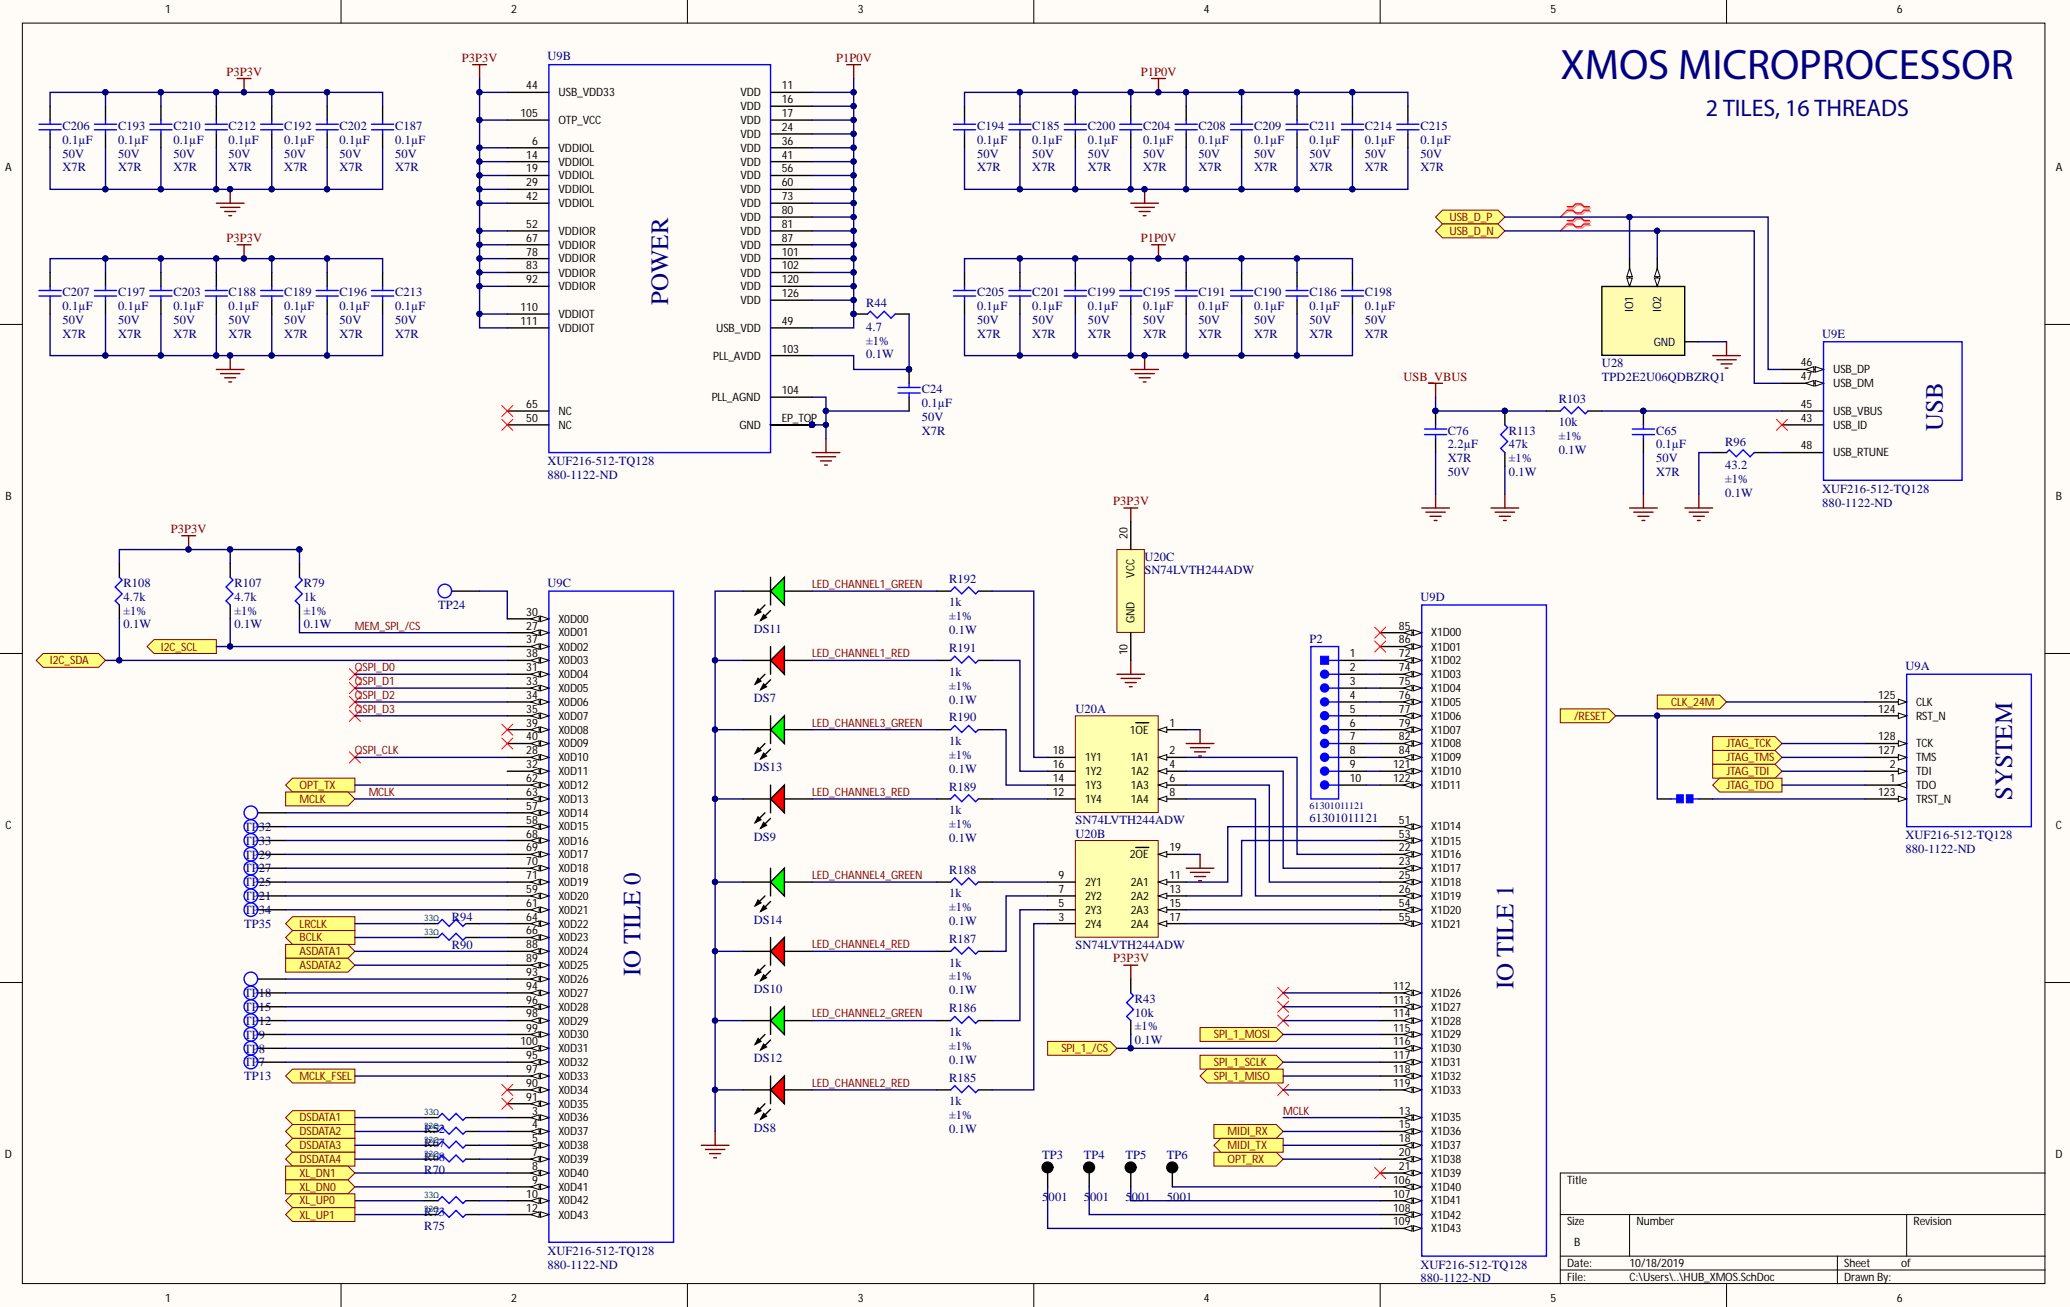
1 2 3 4 5 6

XMOS MICROPROCESSOR
2 TILES, 16 THREADS

A

P3P3V
C206 0.1µF 50V X7R
C193 0.1µF 50V X7R
C210 0.1µF 50V X7R
C212 0.1µF 50V X7R
C192 0.1µF 50V X7R
C202 0.1µF 50V X7R
C187 0.1µF 50V X7R

P3P3V
C207 0.1µF 50V X7R
C197 0.1µF 50V X7R
C203 0.1µF 50V X7R
C188 0.1µF 50V X7R
C189 0.1µF 50V X7R
C196 0.1µF 50V X7R
C213 0.1µF 50V X7R

P3P3V
U9B
44 USB_VDD33
105 OTP_VCC
6 VDDIOL
14 VDDIOL
19 VDDIOL
29 VDDIOL
42 VDDIOL
52 VDDIOR
67 VDDIOR
78 VDDIOR
83 VDDIOR
92 VDDIOR
110 VDDIOT
111 VDDIOT
65 NC
50 NC
POWER
VDD 11
VDD 16
VDD 17
VDD 24
VDD 36
VDD 41
VDD 56
VDD 60
VDD 73
VDD 80
VDD 81
VDD 87
VDD 101
VDD 102
VDD 120
VDD 126
USB_VDD 49
PLL_AVDD 103
PLL_AGND 104
EP_TOP
GND
XUF216-512-TQ128
880-1122-ND
P1P0V
R44 4.7 ±1% 0.1W
C24 0.1µF 50V X7R

P1P0V
C194 0.1µF 50V X7R
C185 0.1µF 50V X7R
C200 0.1µF 50V X7R
C204 0.1µF 50V X7R
C208 0.1µF 50V X7R
C209 0.1µF 50V X7R
C211 0.1µF 50V X7R
C214 0.1µF 50V X7R
C215 0.1µF 50V X7R

P1P0V
C205 0.1µF 50V X7R
C201 0.1µF 50V X7R
C199 0.1µF 50V X7R
C195 0.1µF 50V X7R
C191 0.1µF 50V X7R
C190 0.1µF 50V X7R
C186 0.1µF 50V X7R
C198 0.1µF 50V X7R

USB_D_P
USB_D_N
IO1 IO2
GND
U28
TPD2E2U06QDBZRQ1
U9E
46 USB_DP
47 USB_DM
45 USB_VBUS
43 USB_ID
48 USB_RTUNE
USB
XUF216-512-TQ128
880-1122-ND
USB_VBUS
R103 10k ±1% 0.1W
C76 2.2µF X7R 50V
R113 47k ±1% 0.1W
C65 0.1µF 50V X7R
R96 43.2 ±1% 0.1W

B

P3P3V
R108 4.7k ±1% 0.1W
R107 4.7k ±1% 0.1W
R79 1k ±1% 0.1W
I2C_SDA
I2C_SCL
MEM_SPI_/CS
TP24
QSPI_D0
QSPI_D1
QSPI_D2
QSPI_D3
QSPI_CLK
OPT_TX
MCLK
MCLK
TP32 TP33 TP29 TP27 TP25 TP21 TP34 TP35
LRCLK
BCLK
ASDATA1
ASDATA2
33Ω R94
33Ω R90
TP18 TP15 TP12 TP10 TP8 TP7 TP13
MCLK_FSEL
DSDATA1
DSDATA2
DSDATA3
DSDATA4
XL_DN1
XL_DN0
XL_UP0
XL_UP1
33Ω R70
33Ω R75
U9C
30 X0D00
27 X0D01
37 X0D02
38 X0D03
31 X0D04
33 X0D05
34 X0D06
35 X0D07
39 X0D08
40 X0D09
28 X0D10
32 X0D11
62 X0D12
63 X0D13
57 X0D14
58 X0D15
68 X0D16
69 X0D17
70 X0D18
71 X0D19
59 X0D20
61 X0D21
64 X0D22
66 X0D23
88 X0D24
89 X0D25
93 X0D26
94 X0D27
96 X0D28
98 X0D29
99 X0D30
100 X0D31
95 X0D32
97 X0D33
90 X0D34
91 X0D35
3 X0D36
4 X0D37
2 X0D38
1 X0D39
8 X0D40
9 X0D41
10 X0D42
12 X0D43
IO TILE 0
XUF216-512-TQ128
880-1122-ND

DS11 LED_CHANNEL1_GREEN R192 1k ±1% 0.1W
DS7 LED_CHANNEL1_RED R191 1k ±1% 0.1W
DS13 LED_CHANNEL3_GREEN R190 1k ±1% 0.1W
DS9 LED_CHANNEL3_RED R189 1k ±1% 0.1W
DS14 LED_CHANNEL4_GREEN R188 1k ±1% 0.1W
DS10 LED_CHANNEL4_RED R187 1k ±1% 0.1W
DS12 LED_CHANNEL2_GREEN R186 1k ±1% 0.1W
DS8 LED_CHANNEL2_RED R185 1k ±1% 0.1W

P3P3V
20 VCC
GND 10
U20C
SN74LVTH244ADW
U20A
1OE 1
18 1Y1 1A1 2
16 1Y2 1A2 4
14 1Y3 1A3 6
12 1Y4 1A4 8
SN74LVTH244ADW
U20B
2OE 19
9 2Y1 2A1 11
7 2Y2 2A2 13
5 2Y3 2A3 15
3 2Y4 2A4 17
SN74LVTH244ADW
P3P3V
R43 10k ±1% 0.1W
SPI_1_/CS
SPI_1_MOSI
SPI_1_SCLK
SPI_1_MISO
MCLK
MIDI_RX
MIDI_TX
OPT_RX
TP3 TP4 TP5 TP6
5001 5001 5001 5001
P2
1 2 3 4 5 6 7 8 9 10
61301011121
61301011121

U9D
85 X1D00
86 X1D01
72 X1D02
74 X1D03
75 X1D04
76 X1D05
77 X1D06
79 X1D07
82 X1D08
84 X1D09
121 X1D10
122 X1D11
51 X1D14
53 X1D15
22 X1D16
23 X1D17
25 X1D18
26 X1D19
54 X1D20
55 X1D21
112 X1D26
113 X1D27
114 X1D28
115 X1D29
116 X1D30
117 X1D31
118 X1D32
119 X1D33
13 X1D35
15 X1D36
18 X1D37
20 X1D38
21 X1D39
106 X1D40
107 X1D41
108 X1D42
109 X1D43
IO TILE 1
XUF216-512-TQ128
880-1122-ND

C

U9A
CLK_24M
/RESET
125 CLK
124 RST_N
JTAG_TCK 128 TCK
JTAG_TMS 127 TMS
JTAG_TDI 2 TDI
JTAG_TDO 1 TDO
123 TRST_N
SYSTEM
XUF216-512-TQ128
880-1122-ND

D

Title
Size B
Number
Revision
Date: 10/18/2019
Sheet of
File: C:\Users\..\HUB_XMOS.SchDoc
Drawn By:

1 2 3 4 5 6